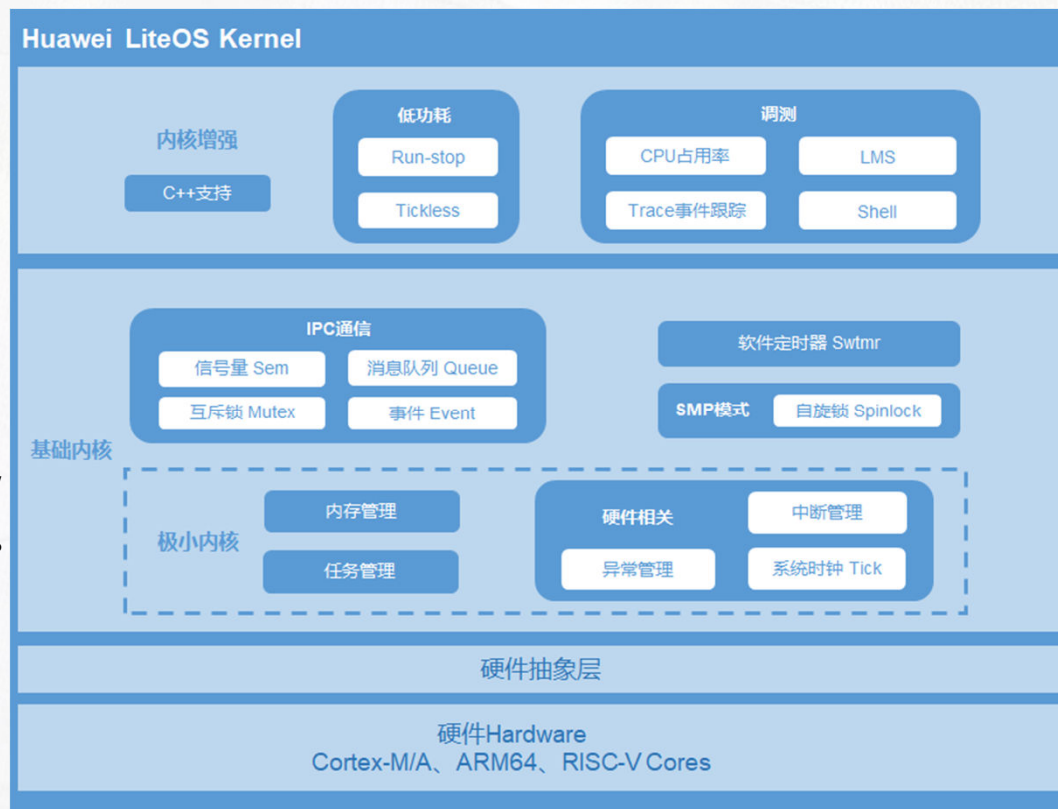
Huawei LiteOS Kernel

内核增强

C++支持

低功耗

Run-stop

Tickless

调测

CPU占用率

LMS

Trace事件跟踪

Shell

基础内核

IPC通信

信号量 Sem

消息队列 Queue

互斥锁 Mutex

事件 Event

软件定时器 Swtmr

SMP模式

自旋锁 Spinlock

极小内核

内存管理

任务管理

硬件相关

中断管理

异常管理

系统时钟 Tick

硬件抽象层

硬件Hardware
Cortex-M/A、ARM64、RISC-V Cores